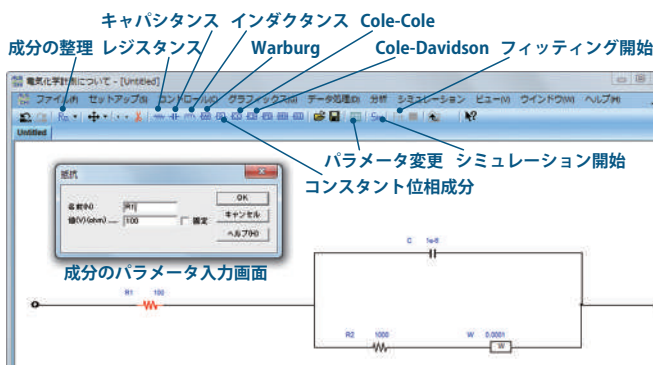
キャパシタンス　インダクタンス　Cole-Cole

成分の整理　レジスタンス　Warburg　Cole-Davidson　フィッティング開始

電気化学計測について - [Untitled]

ファイル(F)　セットアップ(S)　コントロール(C)　グラフィックス(G)　データ処理(D)　分析　シミュレーション　ビュー(V)　ウインドウ(W)　ヘルプ(H)

Untitled

パラメータ変更　シミュレーション開始

コンスタント位相成分

抵抗

名前(N)　R1

値(V)(ohm)　100

固定

OK

キャンセル

ヘルプ(H)

成分のパラメータ入力画面

C　1e-6

R1　100

R2　1000

W　0.0001

W